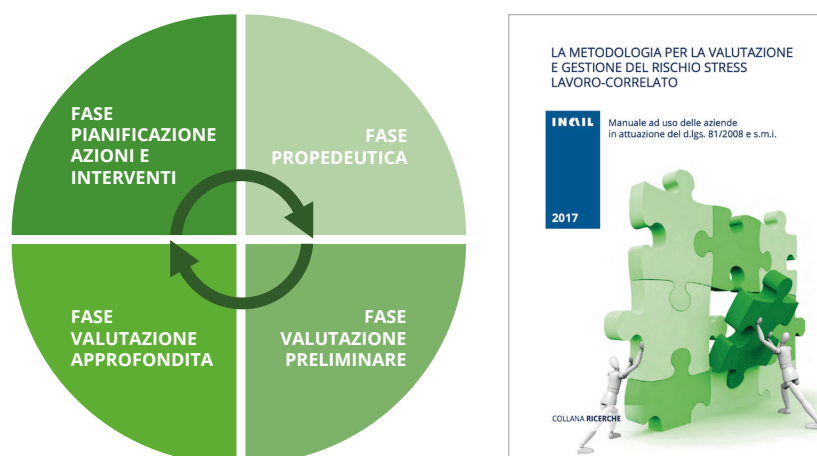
FASE PIANIFICAZIONE AZIONI E INTERVENTI

FASE PROPEDEUTICA

FASE VALUTAZIONE APPROFONDITA

FASE VALUTAZIONE PRELIMINARE

LA METODOLOGIA PER LA VALUTAZIONE E GESTIONE DEL RISCHIO STRESS LAVORO-CORRELATO

INAIL

Manuale ad uso delle aziende in attuazione del d.lgs. 81/2008 e s.m.i.

2017

COLLANA RICERCHE